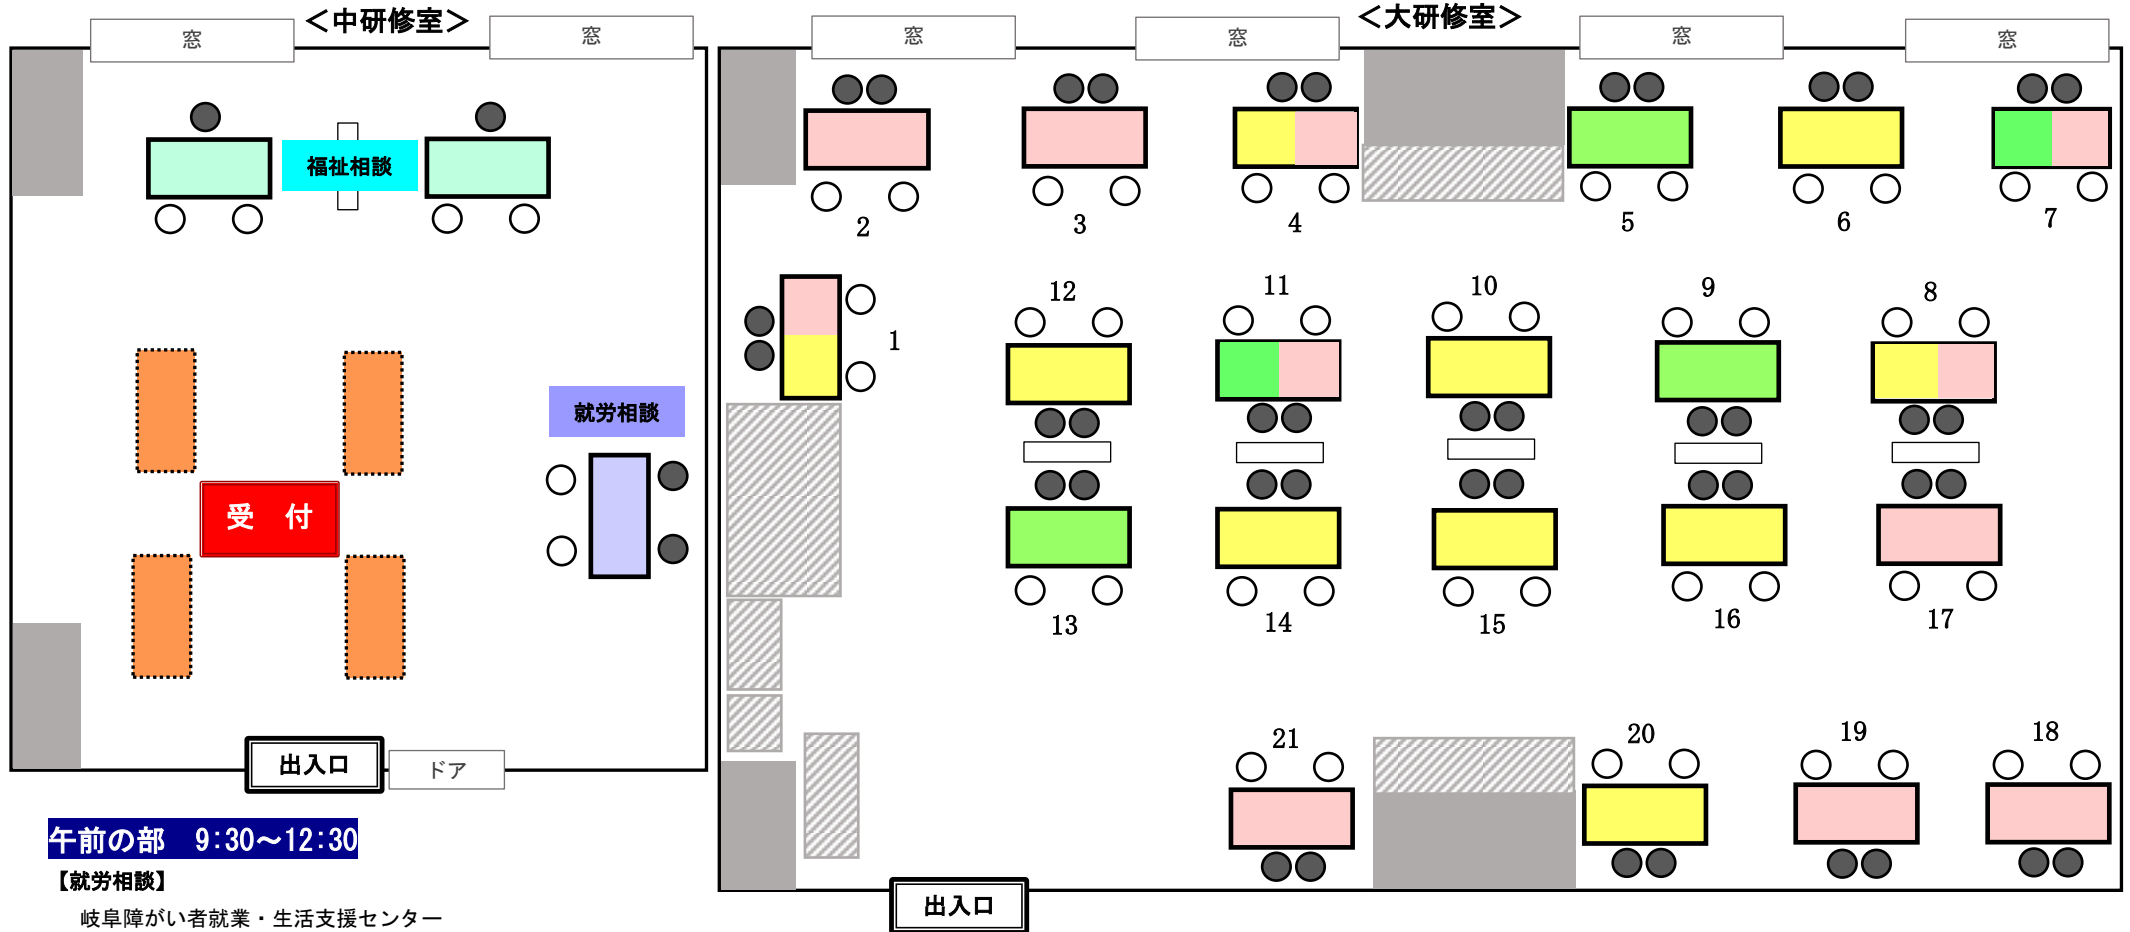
＜中研修室＞

窓

窓

福祉相談

就労相談

受 付

出入口

ドア

＜大研修室＞

窓

窓

窓

窓

2

3

4

5

6

7

1

12

11

10

9

8

13

14

15

16

17

21

20

19

18

出入口

午前の部 9:30～12:30

【就労相談】

岐阜障がい者就業・生活支援センター